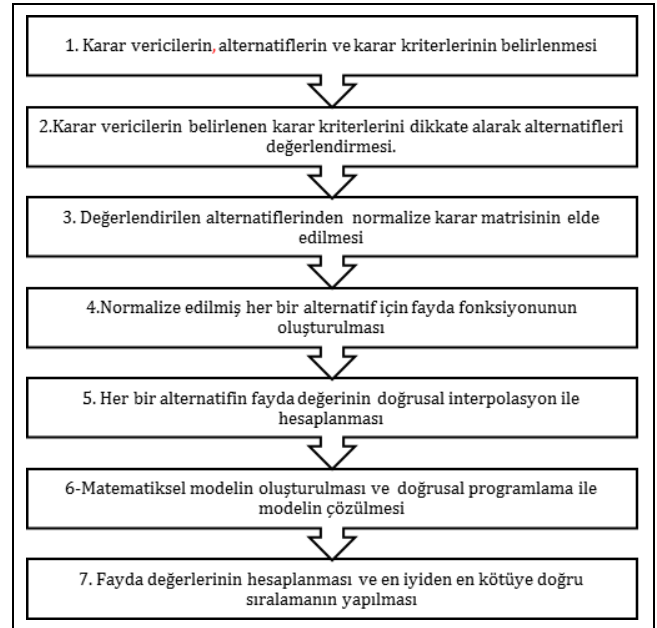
1. Karar vericilerin, alternatiflerin ve karar kriterlerinin belirlenmesi

2.Karar vericilerin belirlenen karar kriterlerini dikkate alarak alternatifleri değerlendirmesi.

3. Değerlendirilen alternatiflerinden normalize karar matrisinin elde edilmesi

4.Normalize edilmiş her bir alternatif için fayda fonksiyonunun oluşturulması

5. Her bir alternatifin fayda değerinin doğrusal interpolasyon ile hesaplanması

6-Matematiksel modelin oluşturulması ve doğrusal programlama ile modelin çözülmesi

7. Fayda değerlerinin hesaplanması ve en iyiden en kötüye doğru sıralamanın yapılması